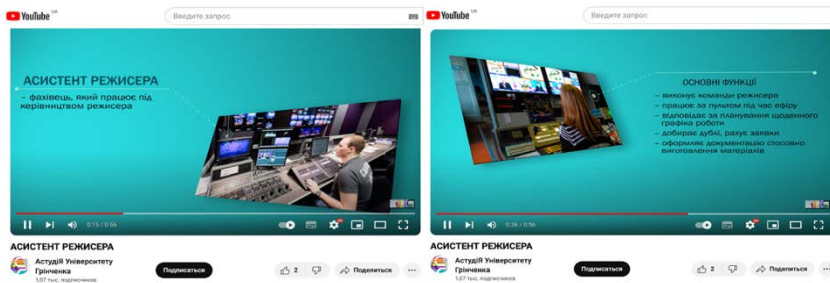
YouTube UA
Введите запрос

АСИСТЕНТ РЕЖИСЕРА
– фахівець, який працює під керівництвом режисера

0:15 / 0:56

АСИСТЕНТ РЕЖИСЕРА
АстудіЯ Університету Грінченка
1,07 тыс. подписчиков
Подписаться
2
Поделиться

YouTube UA
Введите запрос

ОСНОВНІ ФУНКЦІЇ
– виконує команди режисера
– працює за пультом під час ефіру
– відповідає за планування щоденного графіка роботи
– добирає дублі, рахує заявки
– оформляє документацію стосовно виготовлення матеріалів

0:36 / 0:56

АСИСТЕНТ РЕЖИСЕРА
АстудіЯ Університету Грінченка
1,07 тыс. подписчиков
Подписаться
2
Поделиться